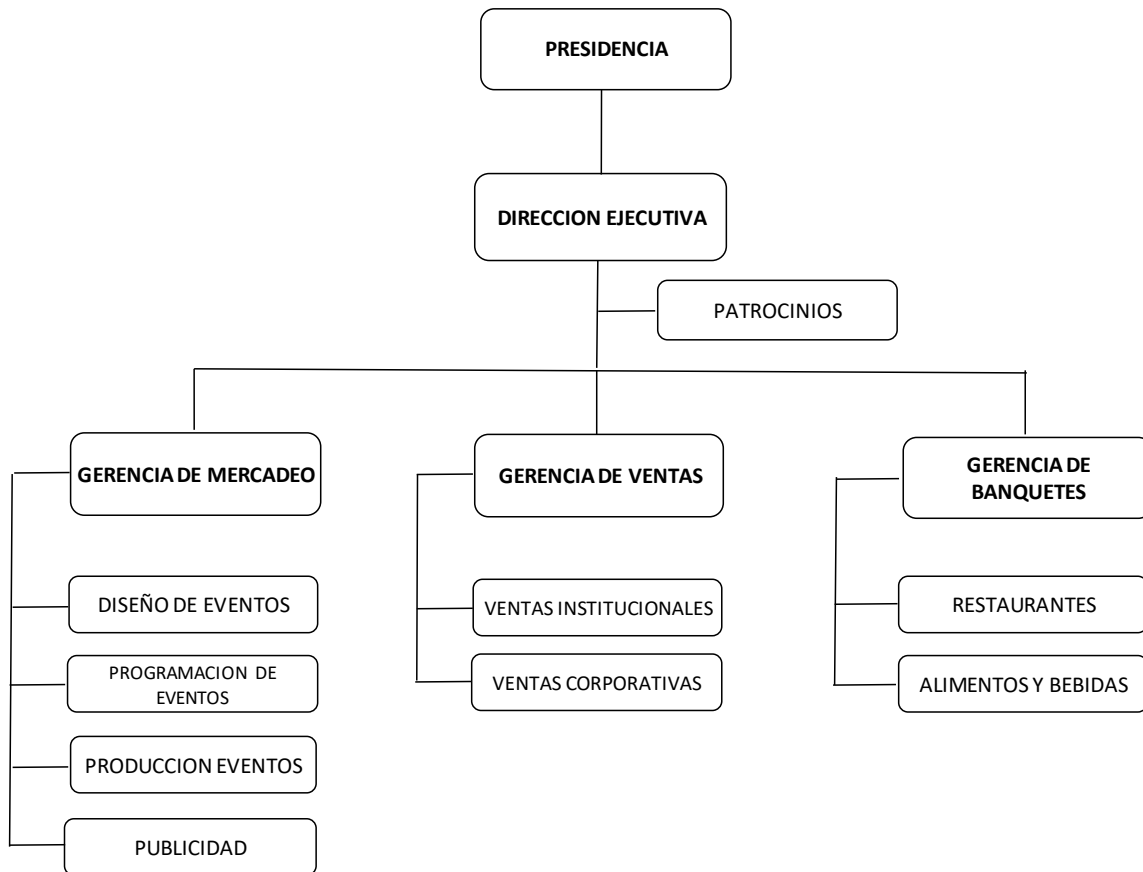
PRESIDENCIA

DIRECCION EJECUTIVA

PATROCINIOS

GERENCIA DE MERCADEO

DISEÑO DE EVENTOS

PROGRAMACION DE EVENTOS

PRODUCCION EVENTOS

PUBLICIDAD

GERENCIA DE VENTAS

VENTAS INSTITUCIONALES

VENTAS CORPORATIVAS

GERENCIA DE BANQUETES

RESTAURANTES

ALIMENTOS Y BEBIDAS